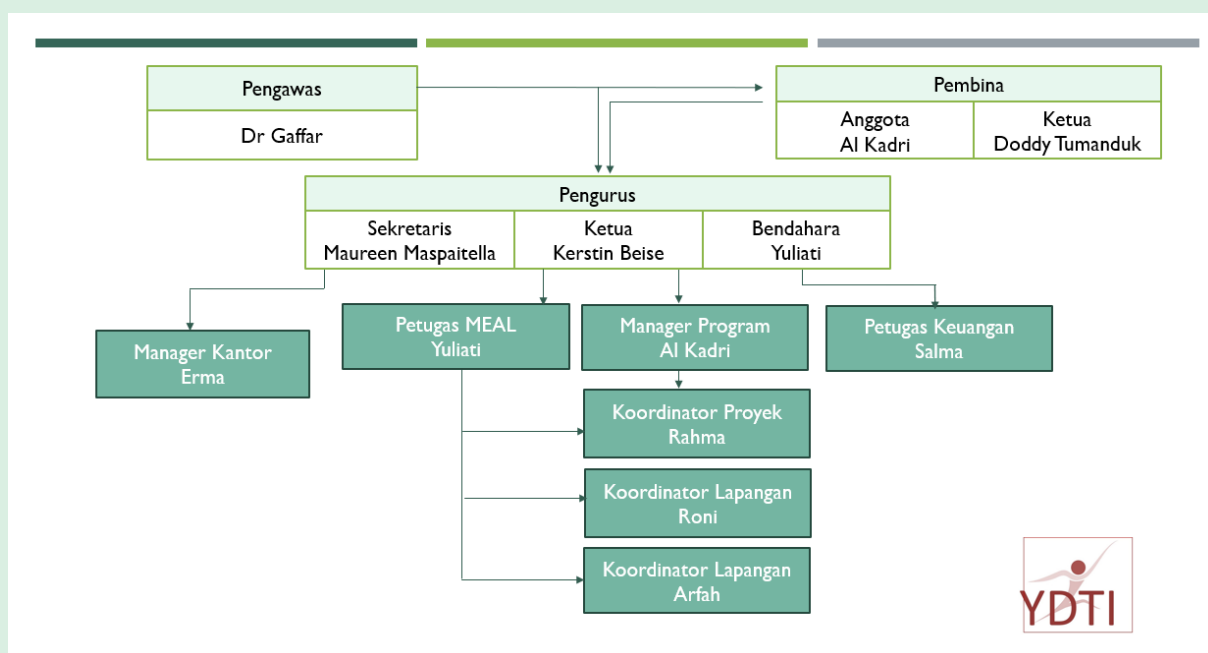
Pengawas

Dr Gaffar

Pembina

Anggota
Al Kadri

Ketua
Doddy Tumanduk

Pengurus

Sekretaris
Maureen Maspaitella

Ketua
Kerstin Beise

Bendahara
Yuliati

Manager Kantor
Erma

Petugas MEAL
Yuliati

Manager Program
Al Kadri

Petugas Keuangan
Salma

Koordinator Proyek
Rahma

Koordinator Lapangan
Roni

Koordinator Lapangan
Arfah

YDTI